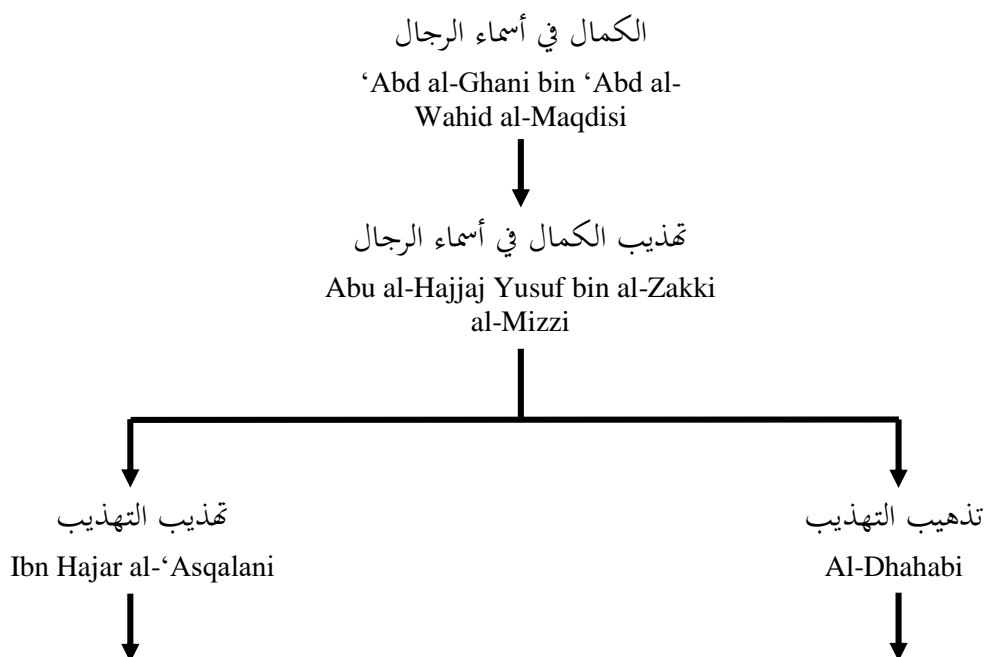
الكمال في أسماء الرجال
'Abd al-Ghani bin 'Abd al-Wahid al-Maqdisi

تهذيب الكمال في أسماء الرجال
Abu al-Hajjaj Yusuf bin al-Zakki al-Mizzi

تهذيب التهذيب
Ibn Hajar al-'Asqalani

تذهيب التهذيب
Al-Dhahabi